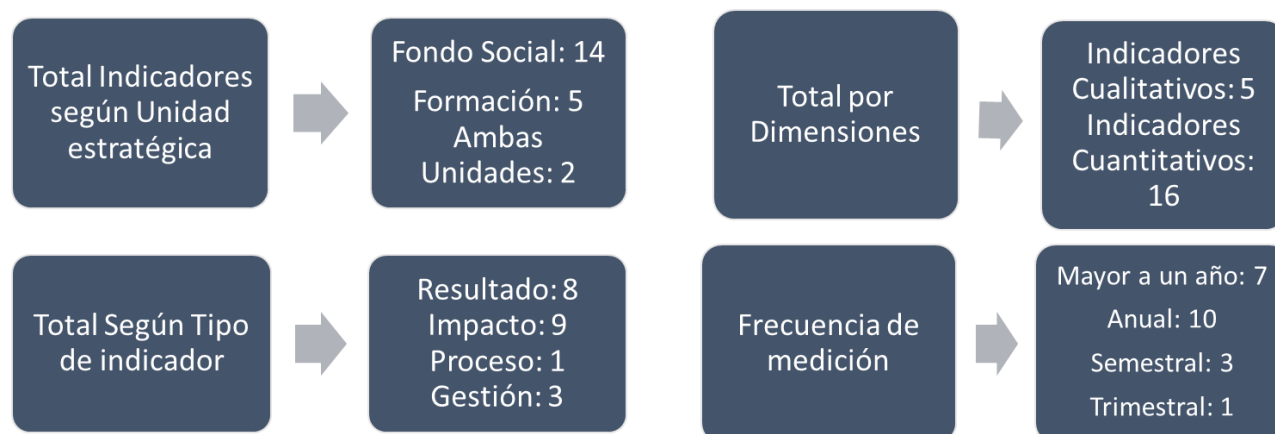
Total Indicadores según Unidad estratégica

Fondo Social: 14

Formación: 5

Ambas Unidades: 2

Total por Dimensiones

Indicadores Cualitativos: 5

Indicadores Cuantitativos: 16

Total Según Tipo de indicador

Resultado: 8

Impacto: 9

Proceso: 1

Gestión: 3

Frecuencia de medición

Mayor a un año: 7

Anual: 10

Semestral: 3

Trimestral: 1